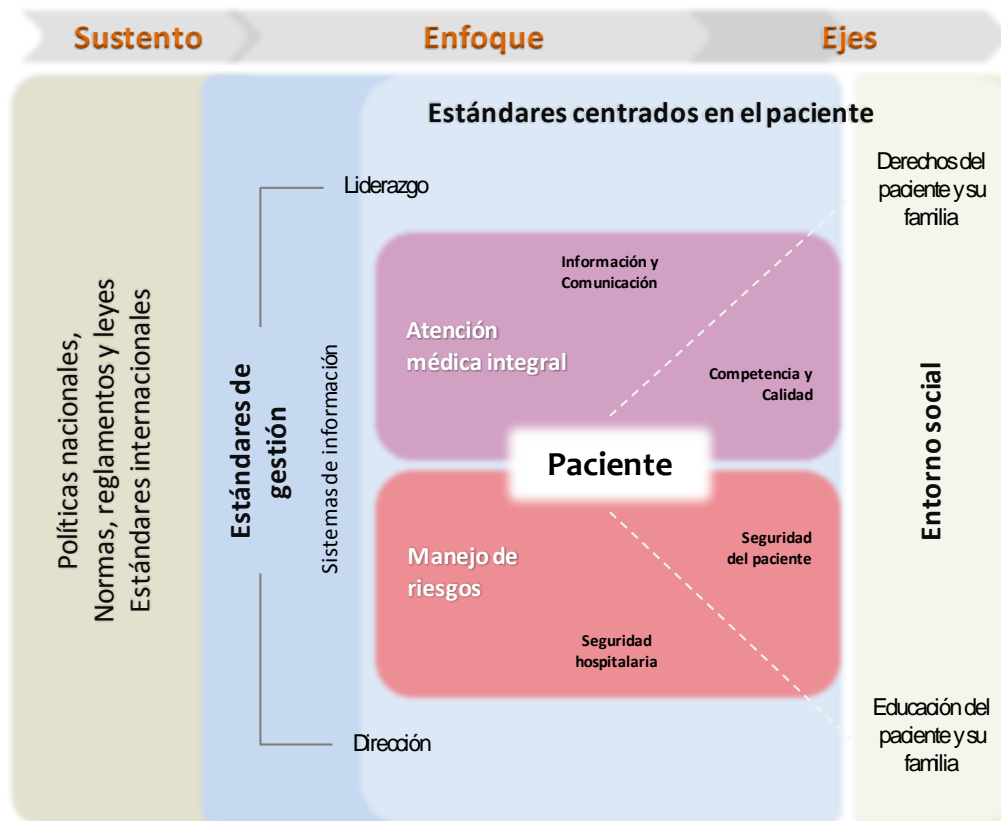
Sustento

Enfoque

Ejes

Políticas nacionales, Normas, reglamentos y leyes Estándares internacionales

Estándares de gestión

Sistemas de información

Estándares centrados en el paciente

Liderazgo

Información y Comunicación

Atención médica integral

Competencia y Calidad

Paciente

Manejo de riesgos

Seguridad del paciente

Seguridad hospitalaria

Dirección

Derechos del paciente y su familia

Entorno social

Educación del paciente y su familia